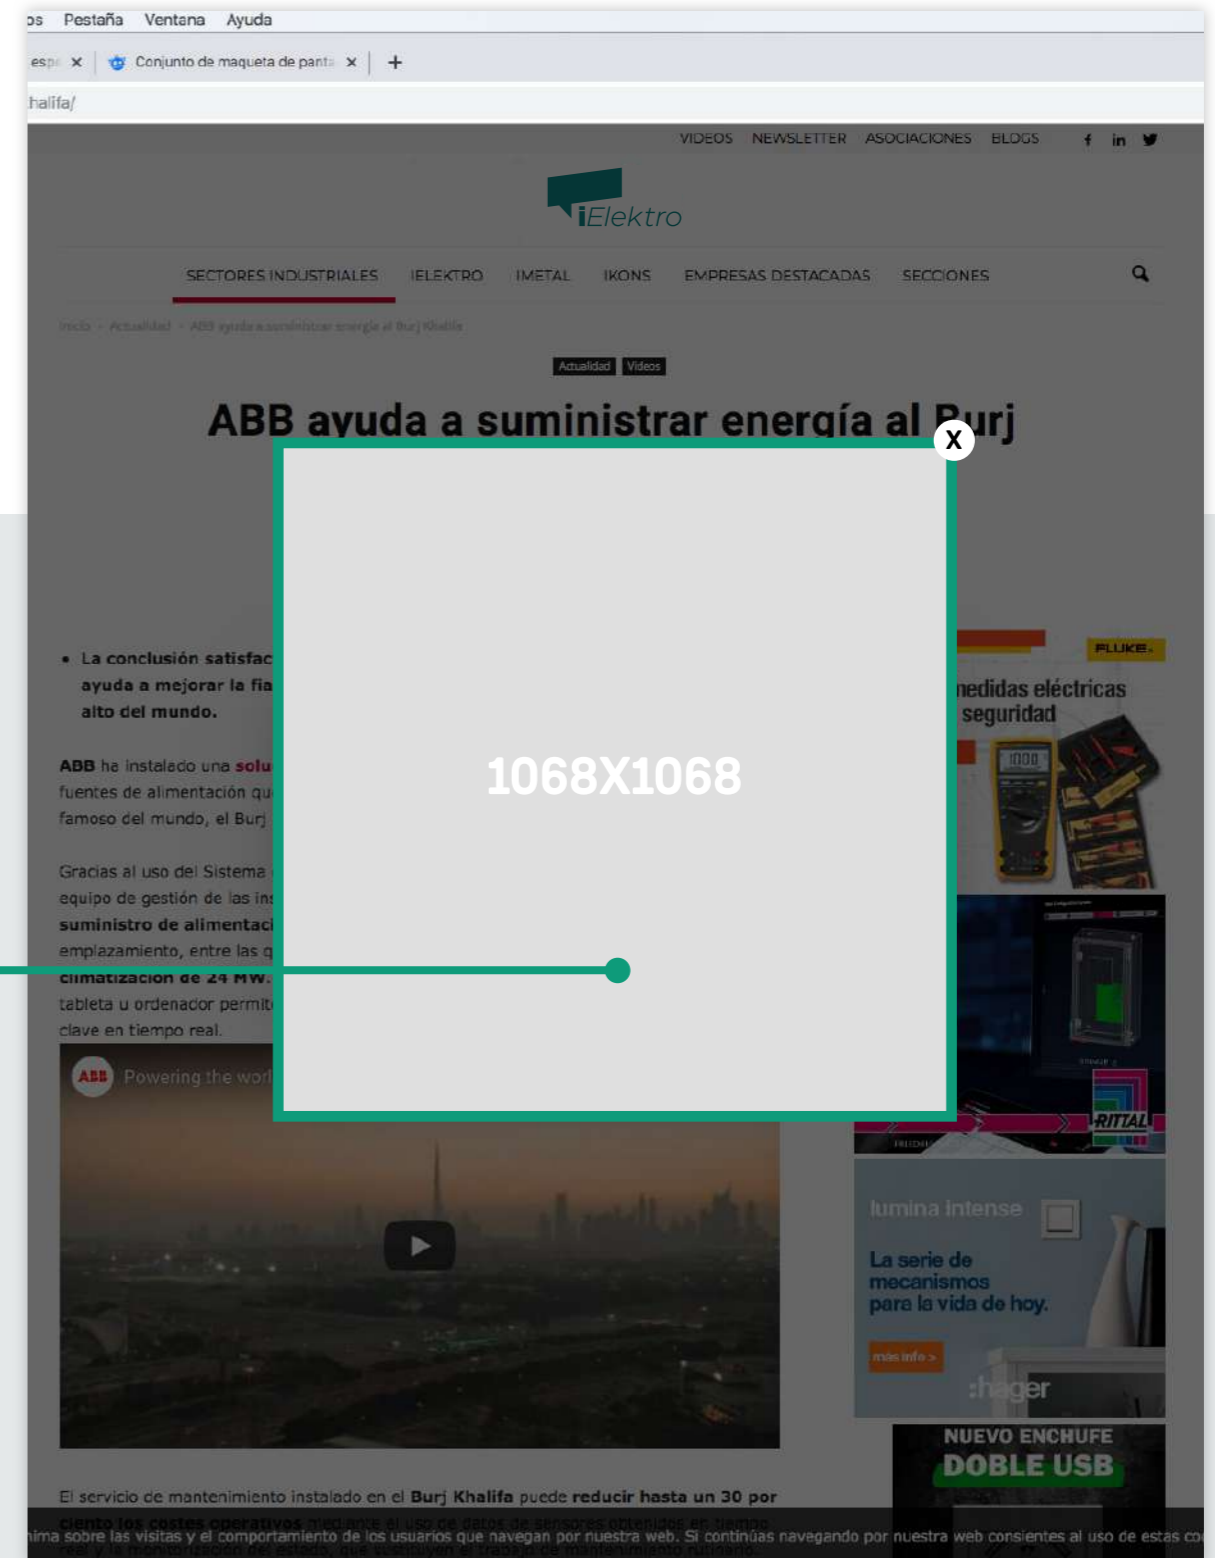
os Pestaña Ventana Ayuda

esp ✕ Conjunto de maqueta de pant ✕ +

halifa/

VIDEOS NEWSLETTER ASOCIACIONES BLOGS

iElektro

SECTORES INDUSTRIALES IELEKTRO IMETAL IKONS EMPRESAS DESTACADAS SECCIONES

Inicio › Actualidad › ABB ayuda a suministrar energía al Burj Khalifa

Actualidad Videos

ABB ayuda a suministrar energía al Burj

X

1068X1068

• La conclusión satisfac ayuda a mejorar la fia alto del mundo.

ABB ha instalado una solu fuentes de alimentación qu famoso del mundo, el Burj

Gracias al uso del Sistema equipo de gestión de las ins suministro de alimentaci emplazamiento, entre las q climatización de 24 MW. tableta u ordenador permit clave en tiempo real.

ABB Powering the worl

FLUKE

nedidas eléctricas seguridad

RITTAL

lumina intense

La serie de mecanismos para la vida de hoy.

más info >

:hager

NUEVO ENCHUFE DOBLE USB

El servicio de mantenimiento instalado en el Burj Khalifa puede reducir hasta un 30 por ciento los costes operativos mediante el uso de datos de sensores obtenidos en tiempo real y la monitorización del estado, que sustituyen el trabajo de mantenimiento rutinario.

ima sobre las visitas y el comportamiento de los usuarios que navegan por nuestra web. Si continúas navegando por nuestra web consientes al uso de estas co